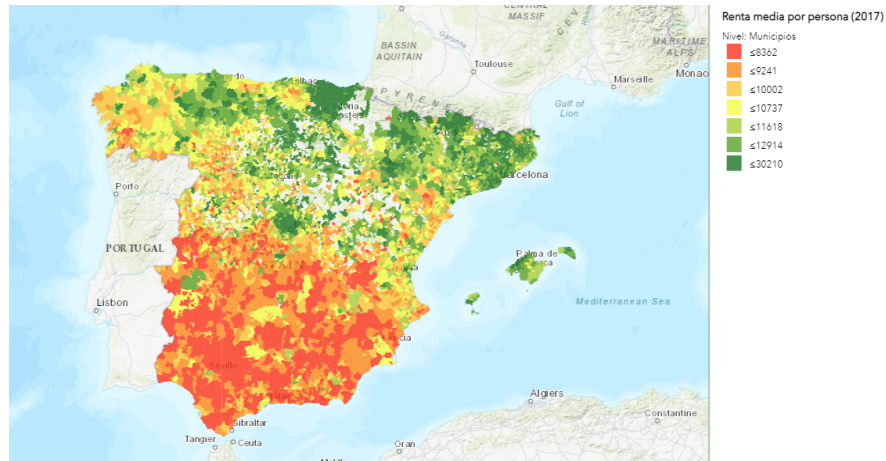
CENTRAL MASSIF

BASSIN AQUITAIN

Toulouse

Marseille

Monaco

MARITIME ALPS

Gulf of Lion

PYRENEES

Bilbao

Porto

PORTUGAL

Lisbon

Barcelona

Palma de Mallorca

Mediterranean Sea

Valencia

Seville

Gibraltar

Tangier

Ceuta

Algiers

Oran

Constantine

Renta media por persona (2017)

Nivel: Municipios

≤8362

≤9241

≤10002

≤10737

≤11618

≤12914

≤30210